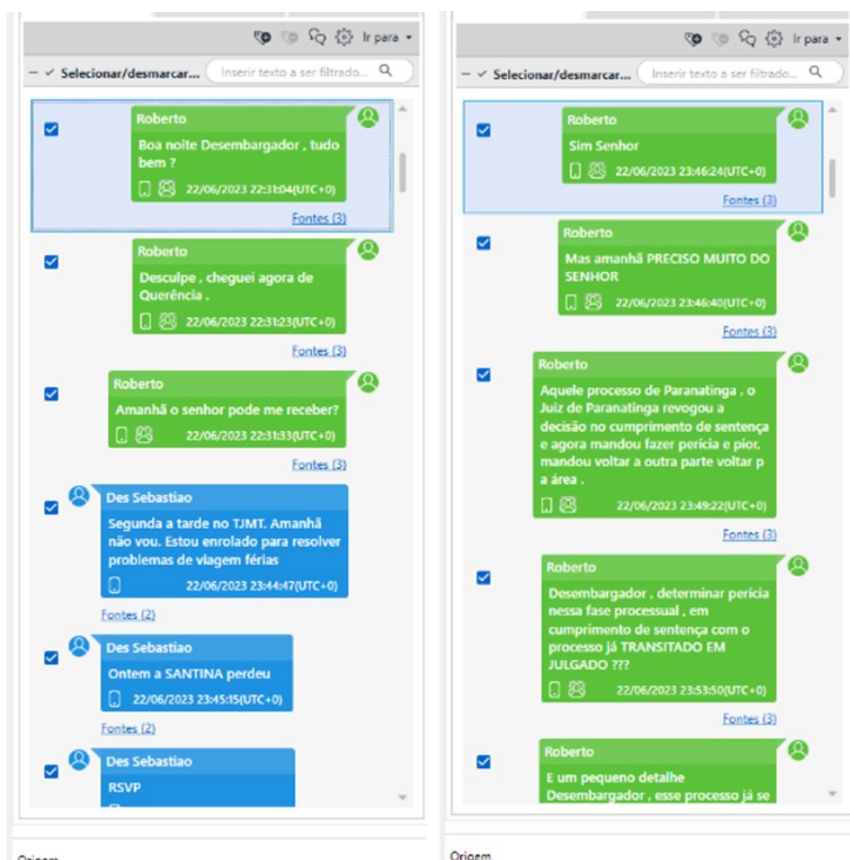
Ir para

Selecionar/desmarcar...

Inserir texto a ser filtrado...

Roberto
Boa noite Desembargador , tudo bem ?
22/06/2023 22:31:04(UTC+0)
Fontes (3)

Roberto
Desculpe , cheguei agora de Querência .
22/06/2023 22:31:23(UTC+0)
Fontes (3)

Roberto
Amanhã o senhor pode me receber?
22/06/2023 22:31:33(UTC+0)
Fontes (3)

Des Sebastiao
Segunda a tarde no TJMT. Amanhã não vou. Estou enrolado para resolver problemas de viagem férias
22/06/2023 23:44:47(UTC+0)
Fontes (2)

Des Sebastiao
Ontem a SANTINA perdeu
22/06/2023 23:45:15(UTC+0)
Fontes (2)

Des Sebastiao
RSVP

Origem

Ir para

Selecionar/desmarcar...

Inserir texto a ser filtrado...

Roberto
Sim Senhor
22/06/2023 23:46:24(UTC+0)
Fontes (3)

Roberto
Mas amanhã PRECISO MUITO DO SENHOR
22/06/2023 23:46:40(UTC+0)
Fontes (3)

Roberto
Aquele processo de Paranatinga , o Juiz de Paranatinga revogou a decisão no cumprimento de sentença e agora mandou fazer perícia e pior, mandou voltar a outra parte voltar p a área .
22/06/2023 23:49:22(UTC+0)
Fontes (3)

Roberto
Desembargador , determinar perícia nessa fase processual , em cumprimento de sentença com o processo já TRANSITADO EM JULGADO ???
22/06/2023 23:53:50(UTC+0)
Fontes (3)

Roberto
E um pequeno detalhe Desembargador , esse processo já se

Origem